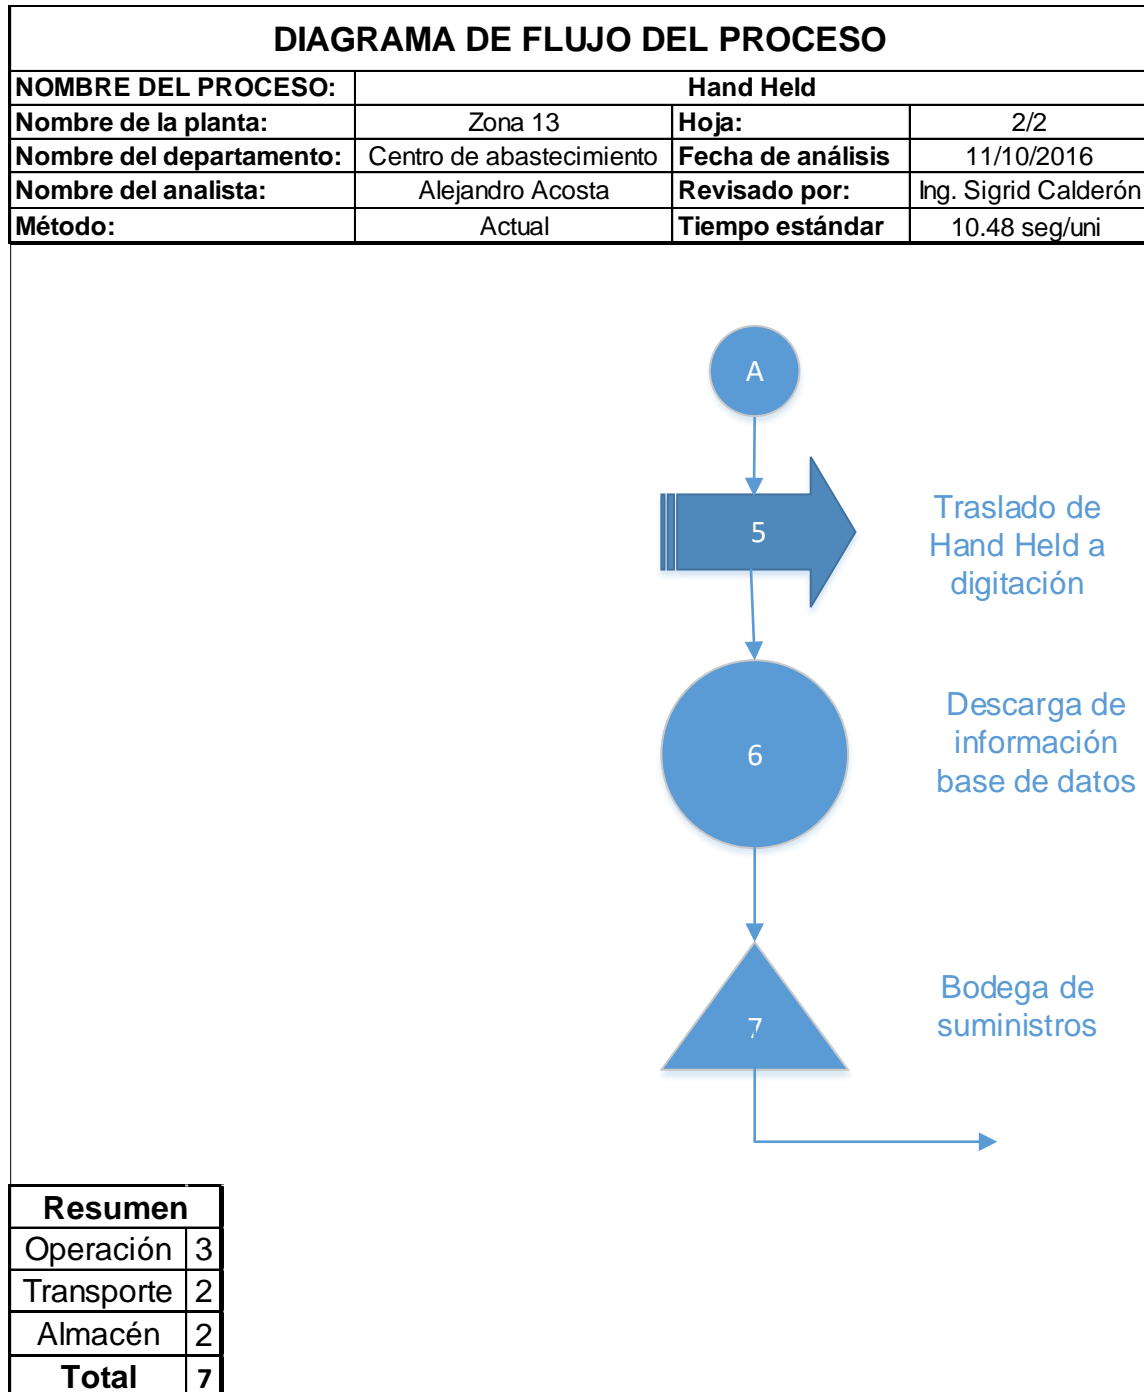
DIAGRAMA DE FLUJO DEL PROCESO

| NOMBRE DEL PROCESO: | Hand Held | | |
|---|---|---|---|
| Nombre de la planta: | Zona 13 | Hoja: | 2/2 |
| Nombre del departamento: | Centro de abastecimiento | Fecha de análisis | 11/10/2016 |
| Nombre del analista: | Alejandro Acosta | Revisado por: | Ing. Sigrid Calderón |
| Método: | Actual | Tiempo estándar | 10.48 seg/uni |

A

5

Traslado de Hand Held a digitación

6

Descarga de información base de datos

7

Bodega de suministros

| Resumen | |
|---|---|
| Operación | 3 |
| Transporte | 2 |
| Almacén | 2 |
| Total | 7 |